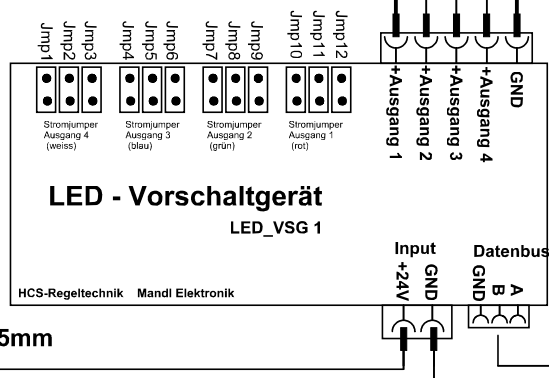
Jmp1 Jmp2 Jmp3 Jmp4 Jmp5 Jmp6 Jmp7 Jmp8 Jmp9 Jmp10 Jmp11 Jmp12

Stromjumper Ausgang 4 (weiss)

Stromjumper Ausgang 3 (blau)

Stromjumper Ausgang 2 (grün)

Stromjumper Ausgang 1 (rot)

+Ausgang 1 +Ausgang 2 +Ausgang 3 +Ausgang 4 GND

LED - Vorschaltgerät

LED_VSG 1

Input

+24V GND

Datenbus

GND B A

HCS-Regeltechnik Mandl Elektronik

5mm